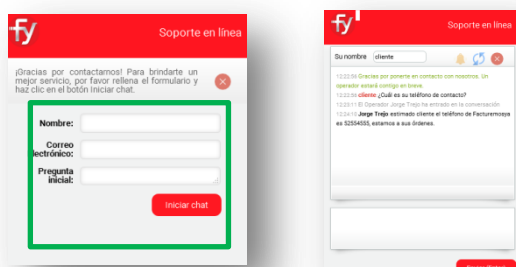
fy Soporte en línea

¡Gracias por contactarnos! Para brindarte un mejor servicio, por favor rellena el formulario y haz clic en el botón Iniciar chat.

Nombre:

Correo electrónico:

Pregunta inicial:

Iniciar chat

fy Soporte en línea

Su nombre cliente

12:22:09 Gracias por ponerse en contacto con nosotros. Un operador estará contigo en breve.

12:22:09 cliente ¿Cuál es su teléfono de contacto?

12:23:11 El Operador Jorge Trejo ha entrado en la conversación

12:24:13 Jorge Trejo estimado cliente el teléfono de Facturemosya es 52554555, estamos a sus órdenes.

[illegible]